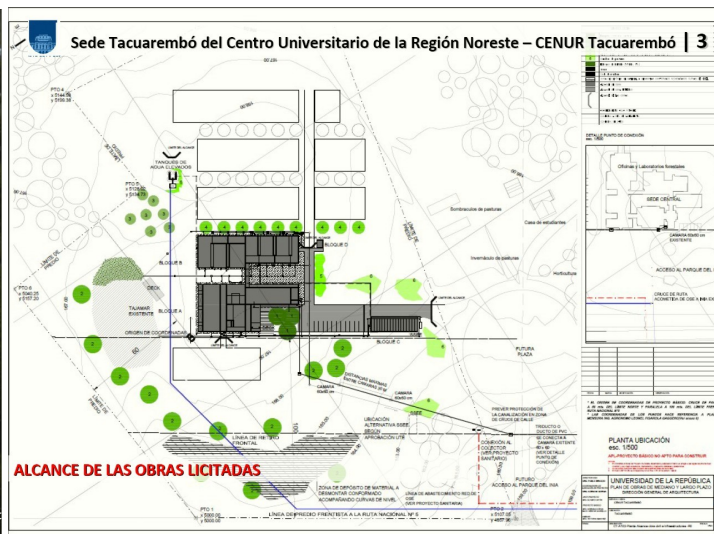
Sede Tacuarembó del Centro Universitario de la Región Noreste – CENUR Tacuarembó | 3

PTO 4
PTO 5
PTO 6
PTO 1
TANQUES DE AGUA CLORADOS
BLOQUE B
BLOQUE A
BLOQUE C
BLOQUE D
DECK
TAJAMAR EXISTENTE
ORIGEN DE COORDENADAS
Sombreados de pasturas
Casa de estudiantes
Invernáculo de pasturas
Horticultura
FUTURA PLAZA
CAMARA
UBICACIÓN ALTERNATIVA SSEE SEGÚN APROBACIÓN UTE
LINEA DE RETIRO FRONTAL
ZONA DE DEPÓSITO DE MATERIAL A DEMONTAR CONFORMADO ACOMPAÑANDO CURVAS DE NIVEL
LINEA DE ABASTECIMIENTO RED DE OSE
CONEXIÓN AL COLECTOR
FUTURO ACCESO AL PARQUE DEL INIA
LINEA DE PREDIO FRENTISTA A LA RUTA NACIONAL Nº 5
ALCANCE DE LAS OBRAS LICITADAS

DETALLE PUNTO DE CONEXIÓN
Oficinas y Laboratorios forestales
SEDE CENTRAL
ACCESO AL PARQUE DEL INIA
CRUCE DE RUTA ACOMETIDA DE OSE
PLANTA UBICACIÓN
esc. 1/500
UNIVERSIDAD DE LA REPÚBLICA
PLAN DE OBRAS DE MEDIANO Y LARGO PLAZO
DIRECCIÓN GENERAL DE ARQUITECTURA
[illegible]